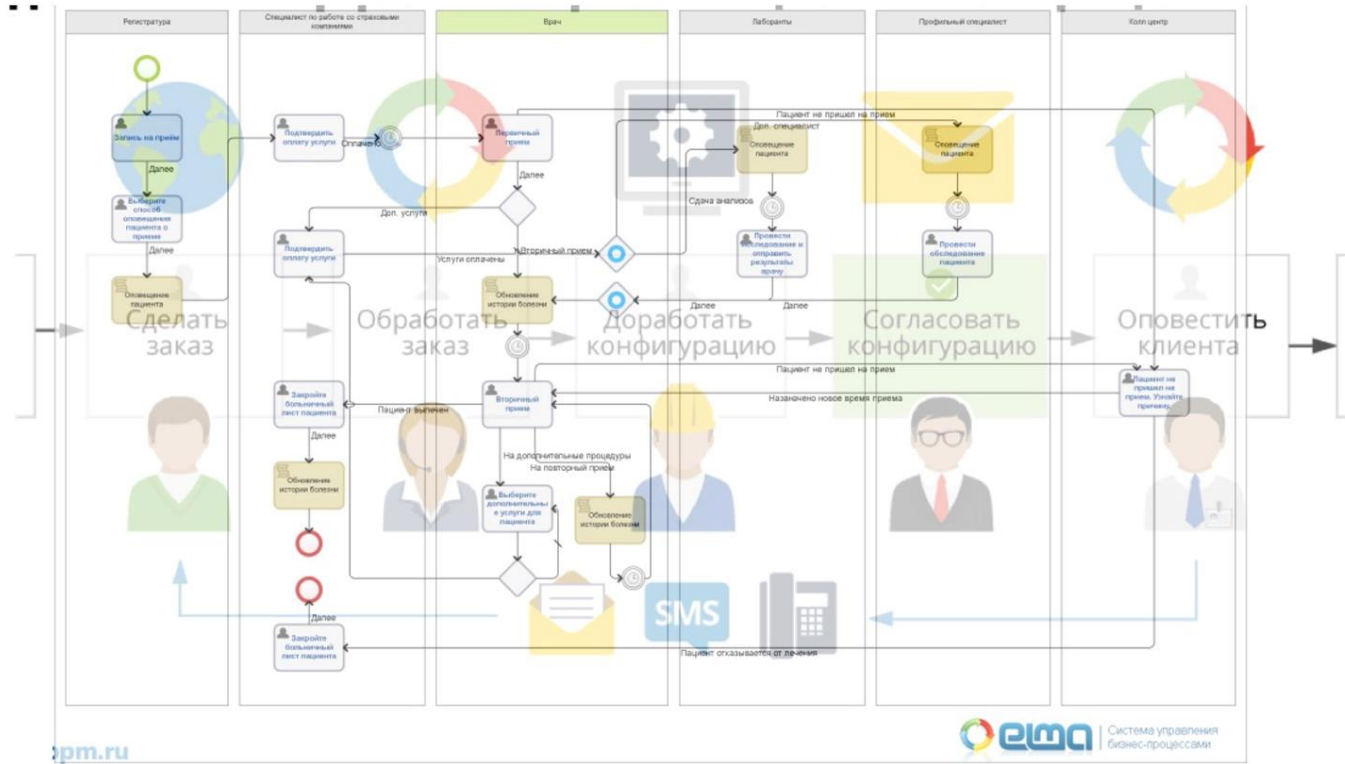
Регистратура

Специалист по работе со страховыми компаниями

Врач

Лаборанты

Профильный специалист

Колл центр

Запись на приём

Далее

Выберите способ оповещения пациента о приеме

Далее

Оповещение пациента

Подтвердить оплату услуги

Оплачено

Подтвердить оплату услуги

Первичный прием

Далее

Доп. услуги

Услуги оплачены

Вторичный прием

Обновление истории болезни

Пациент не пришел на прием

Доп. специалист

Оповещение пациента

Сдача анализов

Провести обследование и отправить результаты врачу

Далее

Далее

Оповещение пациента

Провести обследование пациента

Сделать заказ

Обработать заказ

Доработать конфигурацию

Согласовать конфигурацию

Оповестить клиента

Пациент не пришел на прием

Пациент не пришел на прием. Узнайте причину

Назначено новое время приема

Закройте больничный лист пациента

Пациент вылечен

Вторичный прием

Далее

Обновление истории болезни

На дополнительные процедуры

На повторный прием

Выберите дополнительные услуги для пациента

Обновление истории болезни

Далее

Закройте больничный лист пациента

SMS

Пациент отказывается от лечения

bpm.ru

elma Система управления бизнес-процессами